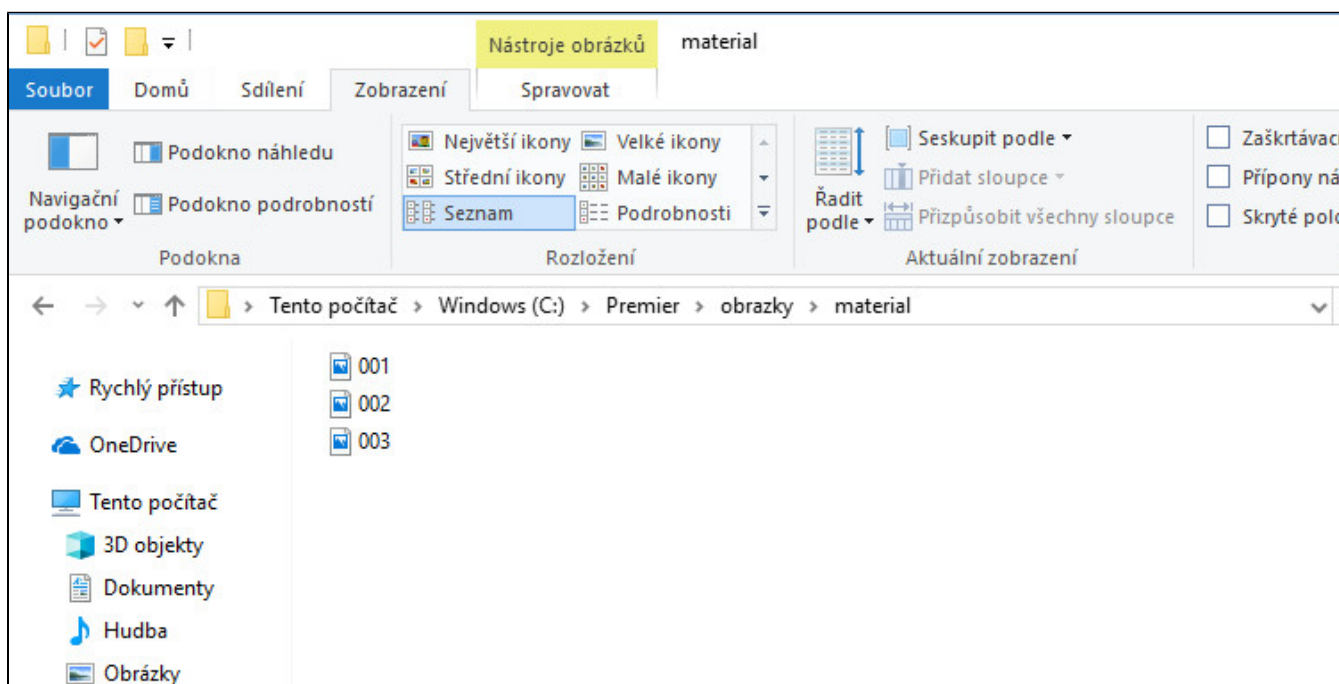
Nástroje obrázků material

Soubor Domů Sdílení Zobrazení Spravovat

Navigační podokno ▾

Podokno náhledu

Podokno podrobností

Podokna

Největší ikony Velké ikony

Střední ikony Malé ikony

Seznam Podrobnosti

Rozložení

Řadit podle ▾

Seskupit podle ▾

Přidat sloupce ▾

Přizpůsobit všechny sloupce

Aktuální zobrazení

Zaškrtávac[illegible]

Přípony ná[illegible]

Skryté pol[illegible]

› Tento počítač › Windows (C:) › Premier › obrazky › material

Rychlý přístup

OneDrive

Tento počítač

3D objekty

Dokumenty

Hudba

Obrázky

001

002

003